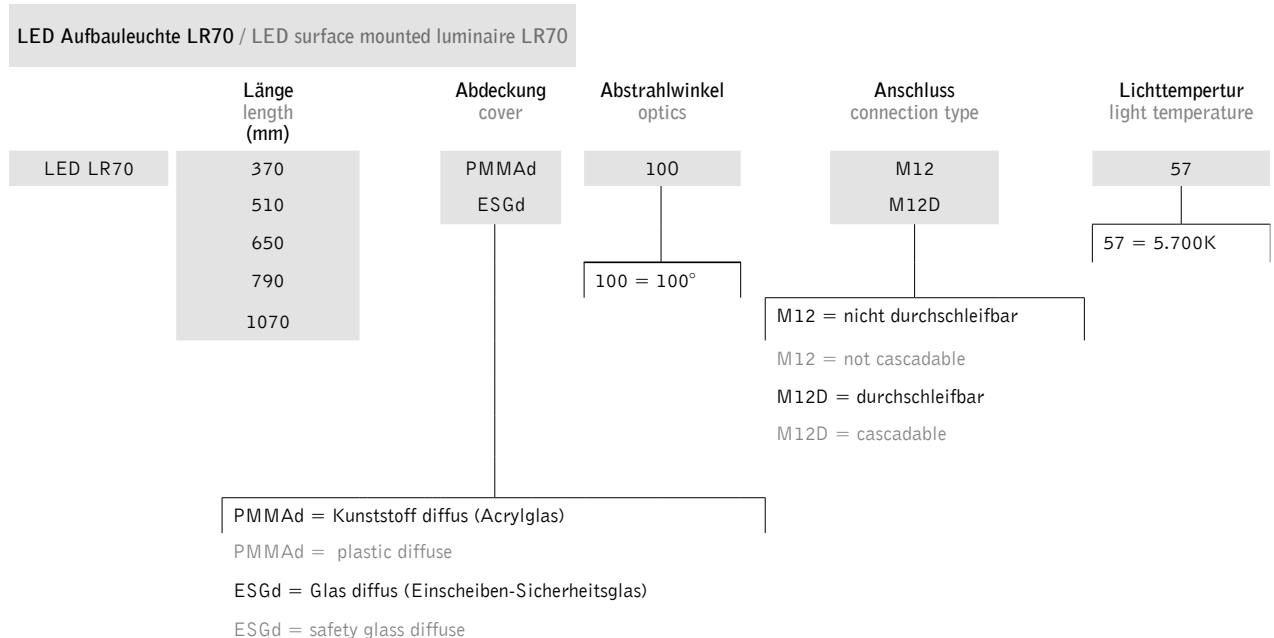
LED Aufbauleuchte LR70 / LED surface mounted luminaire LR70

Länge
length
(mm)

Abdeckung
cover

Abstrahlwinkel
optics

Anschluss
connection type

Lichttempertur
light temperature

LED LR70

370
510
650
790
1070

PMMAd
ESGd

100

M12
M12D

57

57 = 5.700K

100 = 100°

M12 = nicht durchschleifbar

M12 = not cascadable

M12D = durchschleifbar

M12D = cascadable

PMMAd = Kunststoff diffus (Acrylglas)

PMMAd = plastic diffuse

ESGd = Glas diffus (Einscheiben-Sicherheitsglas)

ESGd = safety glass diffuse